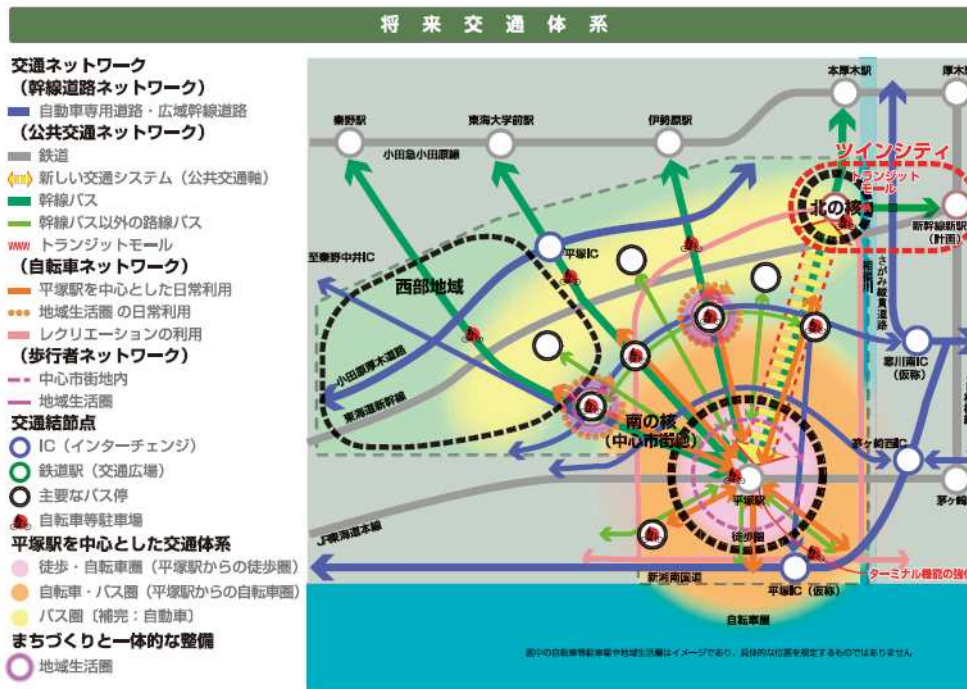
将来交通体系

交通ネットワーク
（幹線道路ネットワーク）
自動車専用道路・広域幹線道路
（公共交通ネットワーク）
鉄道
新しい交通システム（公共交通軸）
幹線バス
幹線バス以外の路線バス
トランジットモール
（自転車ネットワーク）
平塚駅を中心とした日常利用
地域生活圏の日常利用
レクリエーションの利用
（歩行者ネットワーク）
中心市街地内
地域生活圏
交通結節点
IC（インターチェンジ）
鉄道駅（交通広場）
主要なバス停
自転車等駐車場
平塚駅を中心とした交通体系
徒歩・自転車圏（平塚駅からの徒歩圏）
自転車・バス圏（平塚駅からの自転車圏）
バス圏〔補完：自動車〕
まちづくりと一体的な整備
地域生活圏

本厚木駅
厚木
秦野駅
東海大学前駅
伊勢原駅
小田急小田原線
ツインシティ
トランジットモール
北の核
新幹線新駅（計画）
至秦野中井IC
平塚IC
西部地域
相模川
さがみ縦貫道路
小田原厚木道路
東海道新幹線
寒川南IC（仮称）
南の核（中心市街地）
茅ヶ崎西IC
平塚駅
茅ヶ崎
JR東海道本線
徒歩圏
新湘南国道
平塚IC（仮称）
ターミナル機能の強化
自転車圏
図中の自転車等駐車場や地域生活圏はイメージであり、具体的な位置を規定するものではありません